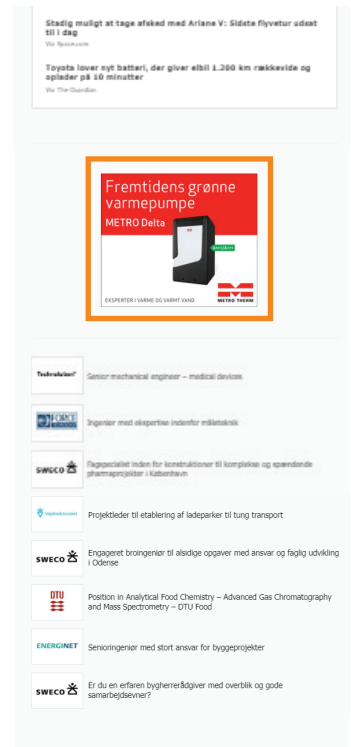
Stadig muligt at tage afsked med Ariane V: Sidste flyvetur udsat til i dag
Via Ing.com

Toyota lover nyt batteri, der giver elbil 1.200 km rækkevide og oplader på 10 minutter
Via The Guardian

Fremtidens grønne varmepumpe
METRO Delta
EKSPERTER I VARME OG VARMT VAND
METRO THERM

Teknologisk
Senior mechanical engineer – medical devices

FORCE
Ingeniør med ekspertise indenfor måleteknik

SWECO
Fagspecialist inden for konstruktioner til komplekse og spændende pharmaprojekter i København

Vejdirektoratet
Projektleder til etablering af ladeparker til tung transport

SWECO
Engageret broingeniør til alsidige opgaver med ansvar og faglig udvikling i Odense

DTU
Position in Analytical Food Chemistry – Advanced Gas Chromatography and Mass Spectrometry – DTU Food

ENERGINET
Senioringeniør med stort ansvar for byggeprojekter

SWECO
Er du en erfaren bygherrerådgiver med overblik og gode samarbejdsevner?